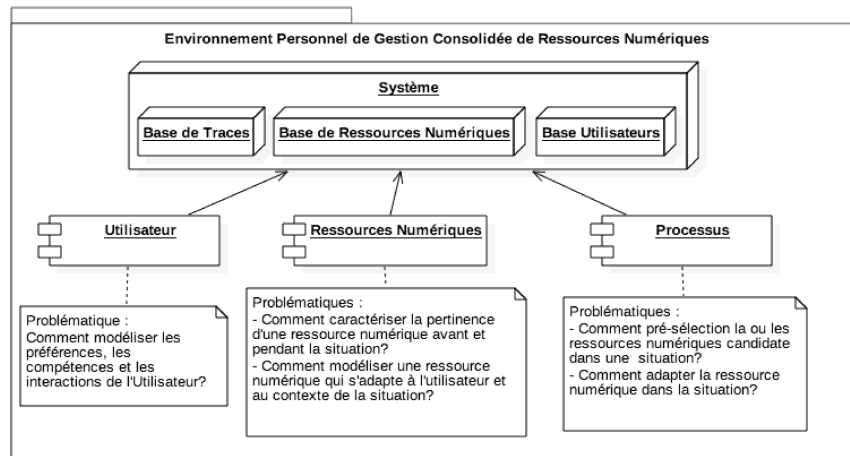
Environnement Personnel de Gestion Consolidée de Ressources Numériques

Système

Base de Traces

Base de Ressources Numériques

Base Utilisateurs

Utilisateur

Ressources Numériques

Processus

Problématique :
Comment modéliser les préférences, les compétences et les interactions de l'Utilisateur?

Problématiques :
- Comment caractériser la pertinence d'une ressource numérique avant et pendant la situation?
- Comment modéliser une ressource numérique qui s'adapte à l'utilisateur et au contexte de la situation?

Problématiques :
- Comment pré-sélection la ou les ressources numériques candidate dans une situation?
- Comment adapter la ressource numérique dans la situation?